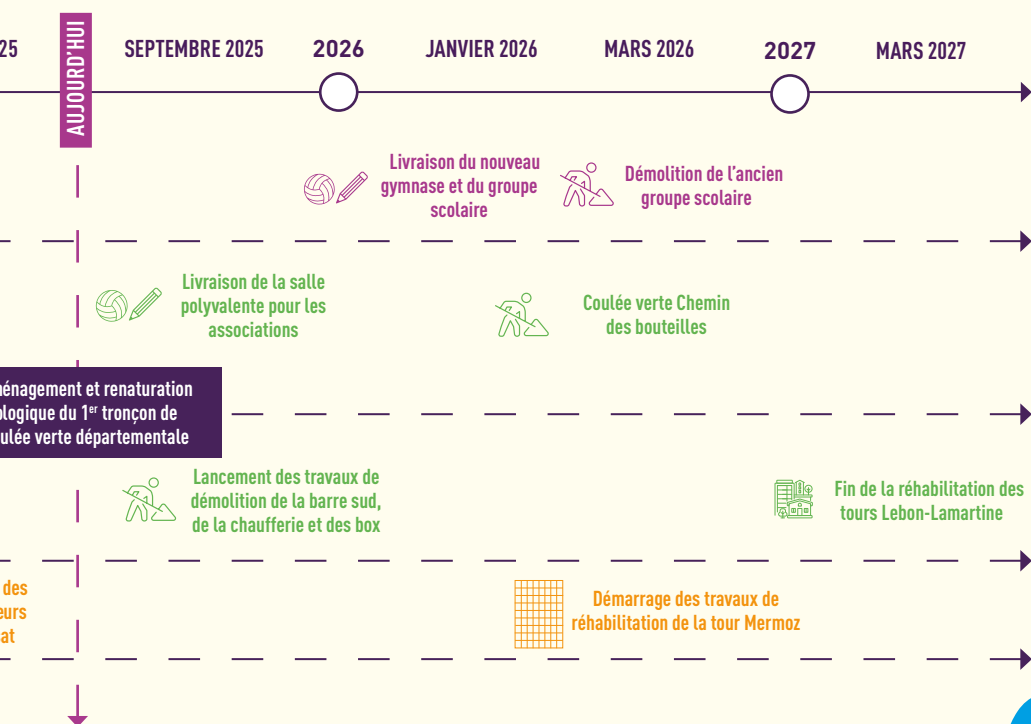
25

AUJOURD'HUI

SEPTEMBRE 2025

2026

JANVIER 2026

MARS 2026

2027

MARS 2027

Livraison du nouveau gymnase et du groupe scolaire

Démolition de l'ancien groupe scolaire

Livraison de la salle polyvalente pour les associations

Coulée verte Chemin des bouteilles

ménagement et renaturation logique du 1$^{er}$ tronçon de ulée verte départementale

Lancement des travaux de démolition de la barre sud, de la chaufferie et des box

Fin de la réhabilitation des tours Lebon-Lamartine

des eurs at

Démarrage des travaux de réhabilitation de la tour Mermoz